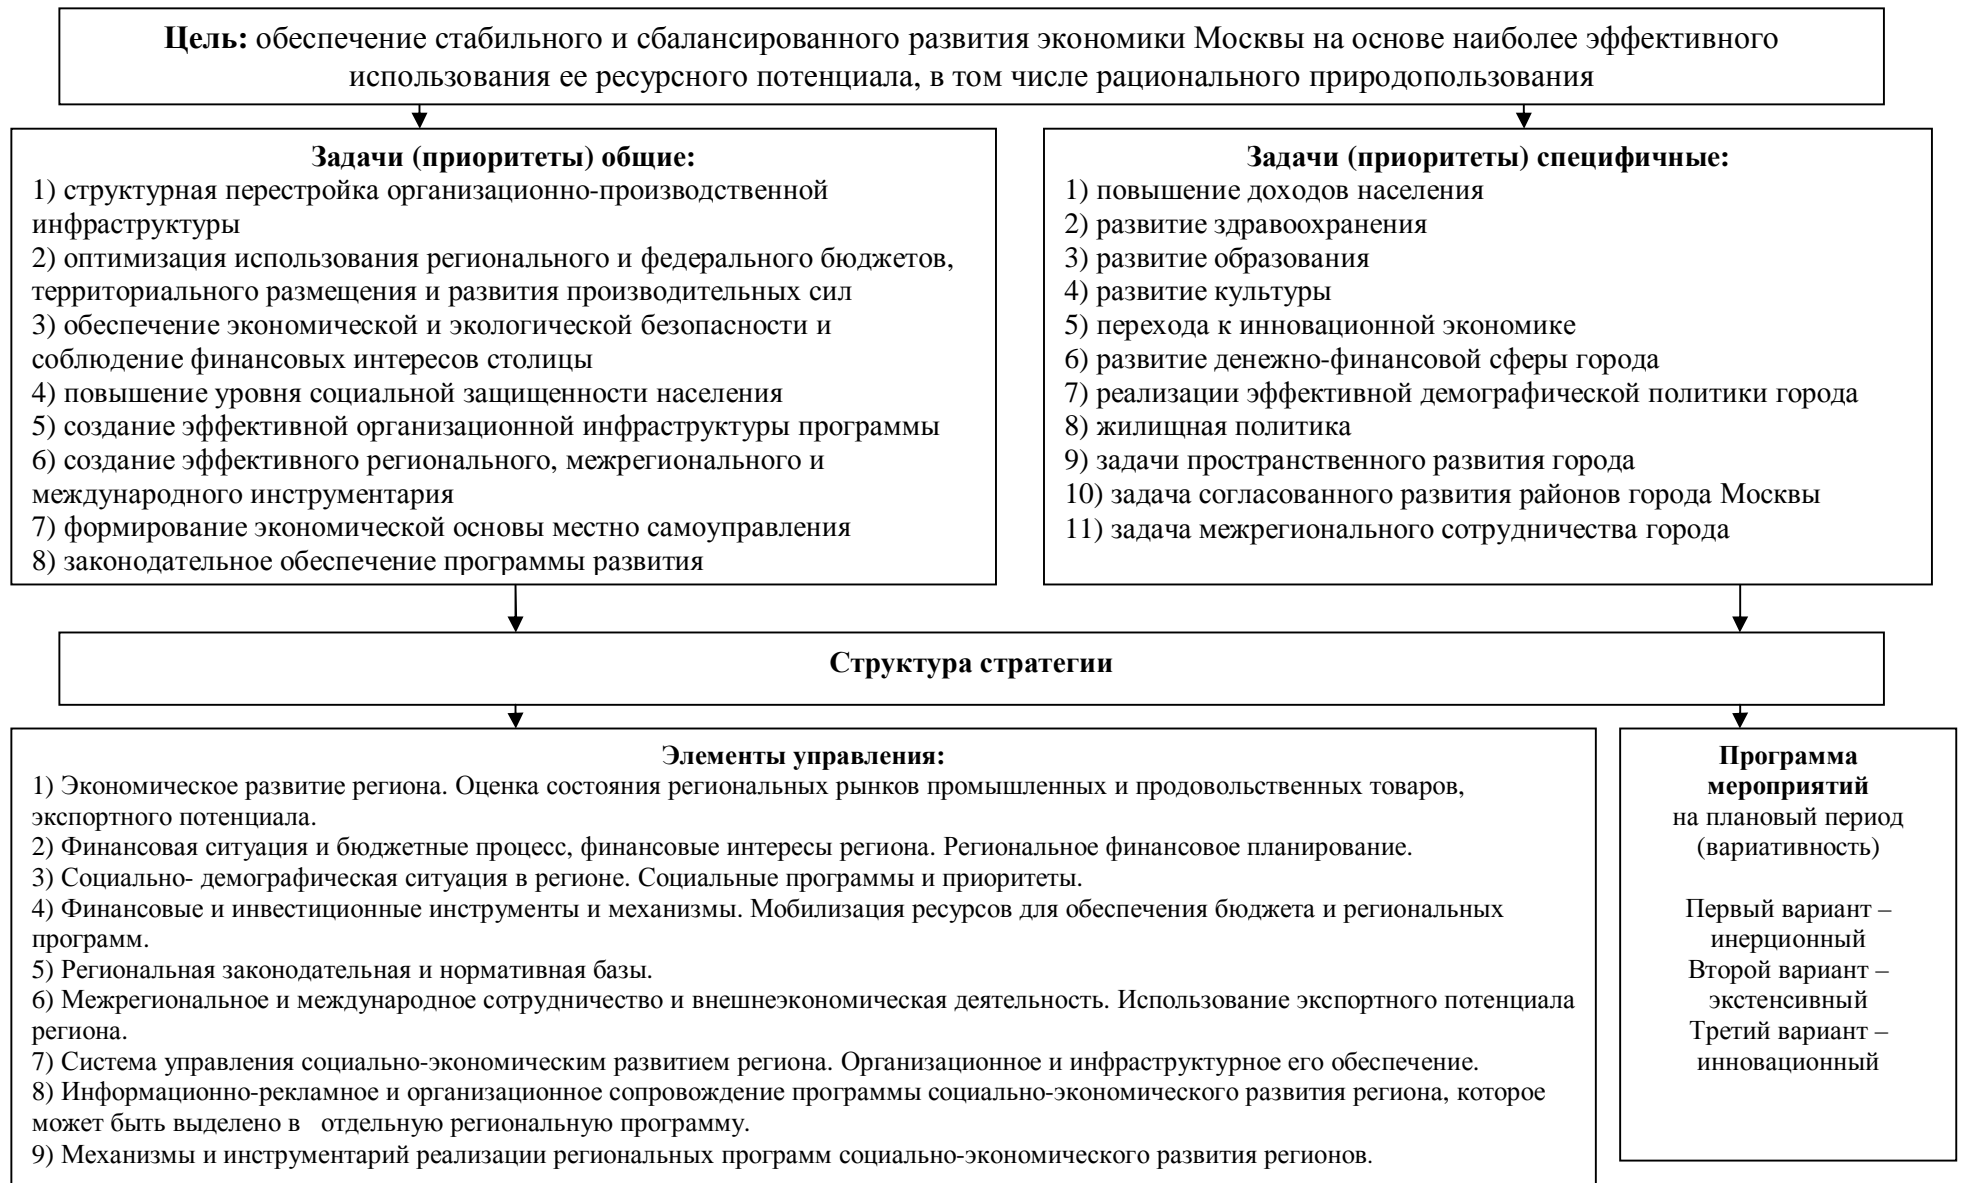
**Цель:** обеспечение стабильного и сбалансированного развития экономики Москвы на основе наиболее эффективного использования ее ресурсного потенциала, в том числе рационального природопользования

**Задачи (приоритеты) общие:**
1) структурная перестройка организационно-производственной инфраструктуры
2) оптимизация использования регионального и федерального бюджетов, территориального размещения и развития производительных сил
3) обеспечение экономической и экологической безопасности и соблюдение финансовых интересов столицы
4) повышение уровня социальной защищенности населения
5) создание эффективной организационной инфраструктуры программы
6) создание эффективного регионального, межрегионального и международного инструментария
7) формирование экономической основы местно самоуправления
8) законодательное обеспечение программы развития

**Задачи (приоритеты) специфичные:**
1) повышение доходов населения
2) развитие здравоохранения
3) развитие образования
4) развитие культуры
5) перехода к инновационной экономике
6) развитие денежно-финансовой сферы города
7) реализации эффективной демографической политики города
8) жилищная политика
9) задачи пространственного развития города
10) задача согласованного развития районов города Москвы
11) задача межрегионального сотрудничества города

**Структура стратегии**

**Элементы управления:**
1) Экономическое развитие региона. Оценка состояния региональных рынков промышленных и продовольственных товаров, экспортного потенциала.
2) Финансовая ситуация и бюджетные процесс, финансовые интересы региона. Региональное финансовое планирование.
3) Социально- демографическая ситуация в регионе. Социальные программы и приоритеты.
4) Финансовые и инвестиционные инструменты и механизмы. Мобилизация ресурсов для обеспечения бюджета и региональных программ.
5) Региональная законодательная и нормативная базы.
6) Межрегиональное и международное сотрудничество и внешнеэкономическая деятельность. Использование экспортного потенциала региона.
7) Система управления социально-экономическим развитием региона. Организационное и инфраструктурное его обеспечение.
8) Информационно-рекламное и организационное сопровождение программы социально-экономического развития региона, которое может быть выделено в отдельную региональную программу.
9) Механизмы и инструментарий реализации региональных программ социально-экономического развития регионов.

**Программа мероприятий** на плановый период (вариативность)

Первый вариант – инерционный
Второй вариант – экстенсивный
Третий вариант – инновационный